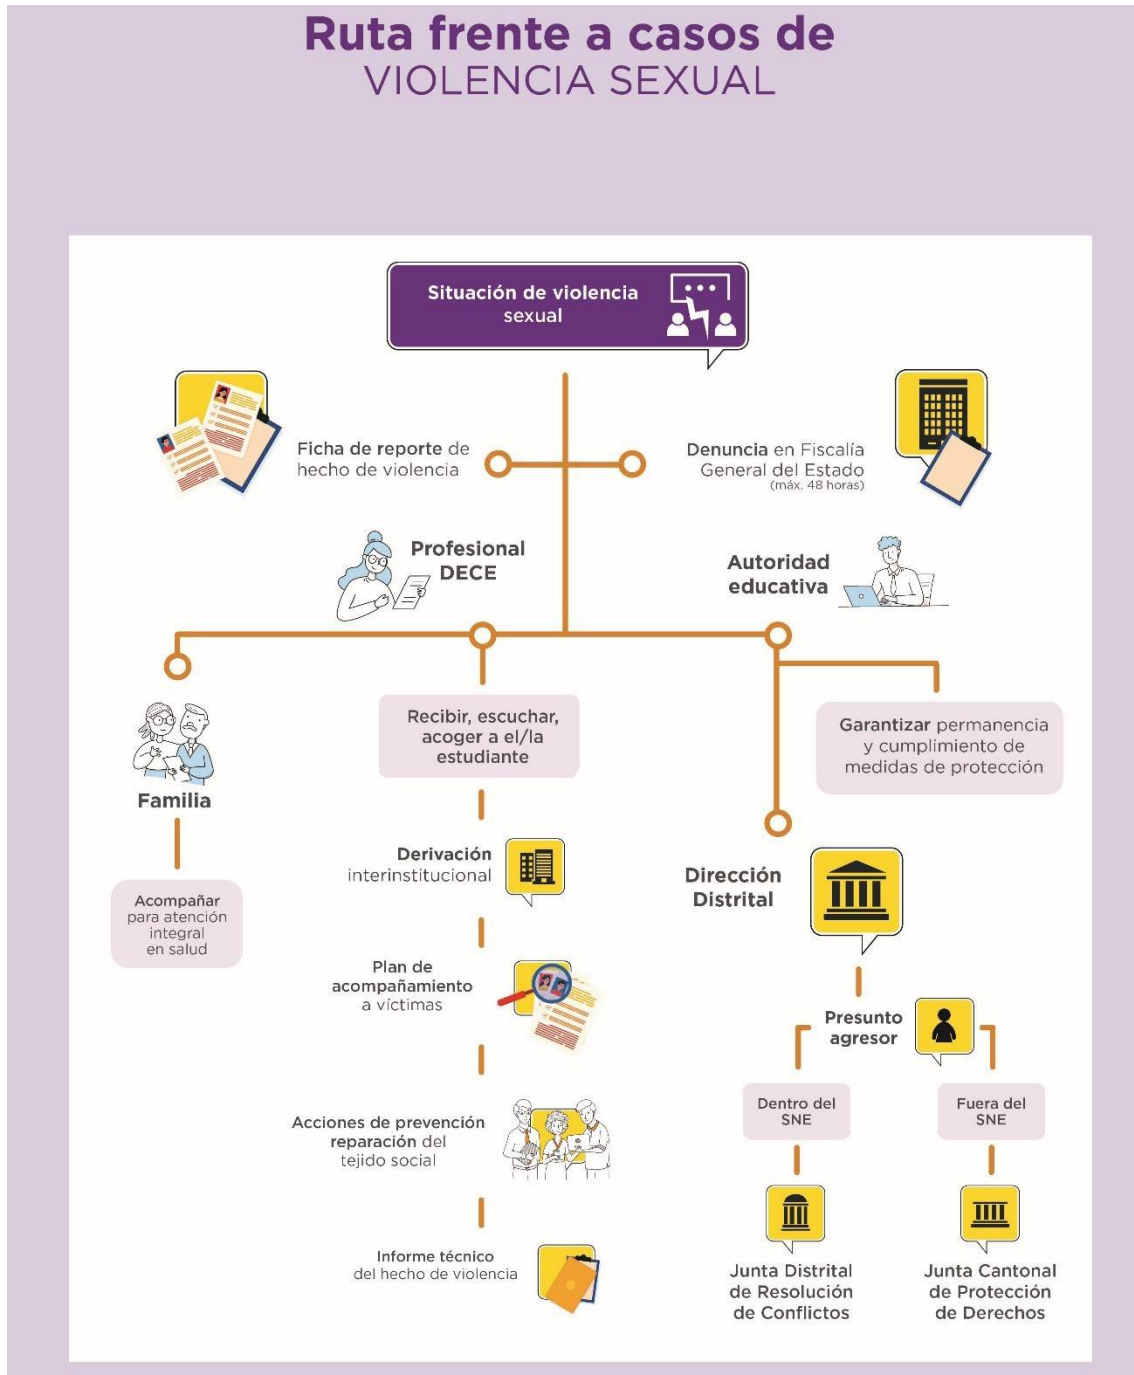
Ruta frente a casos de
VIOLENCIA SEXUAL

Situación de violencia sexual

Ficha de reporte de hecho de violencia

Denuncia en Fiscalía General del Estado
(máx. 48 horas)

Profesional DECE

Autoridad educativa

Familia

Acompañar para atención integral en salud

Recibir, escuchar, acoger a el/la estudiante

Derivación interinstitucional

Plan de acompañamiento a víctimas

Acciones de prevención reparación del tejido social

Informe técnico del hecho de violencia

Garantizar permanencia y cumplimiento de medidas de protección

Dirección Distrital

Presunto agresor

Dentro del SNE

Fuera del SNE

Junta Distrital de Resolución de Conflictos

Junta Cantonal de Protección de Derechos